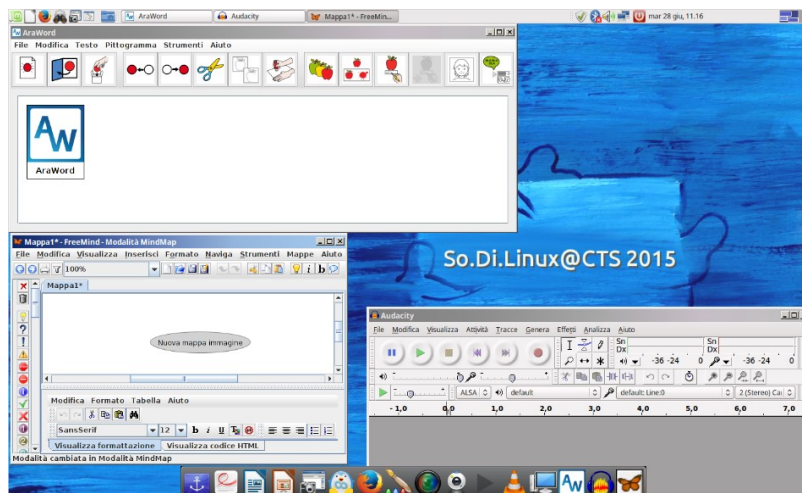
AraWord
Audacity
Mappa1* - FreeMin...
mar 28 giu, 11.16

AraWord
File Modifica Testo Pittogramma Strumenti Aiuto
AraWord

Mappa1* - FreeMind - Modalità MindMap
File Modifica Visualizza Inserisci Formato Naviga Strumenti Mappe Aiuto
100%
Mappa1*
Nuova mappa immagine
Modifica Formato Tabella Aiuto
SansSerif 12 b i u
Visualizza formattazione Visualizza codice HTML
Modalità cambiata in Modalità MindMap

So.Di.Linux@CTS 2015

Audacity
File Modifica Visualizza Attività Tracce Genera Effetti Analizza Aiuto
Sn Dx
Sn Dx
-36 -24 0
-36 -24 0
ALSA
default
default: Line:0
2 (Stereo) Ca
-1,0 0,0 1,0 2,0 3,0 4,0 5,0 6,0 7,0